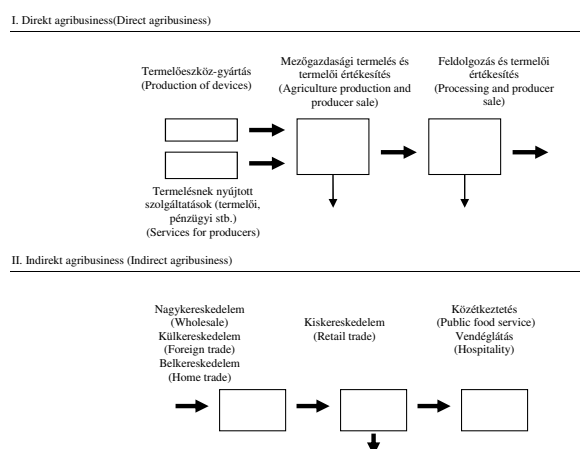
I. Direkt agribusiness(Direct agribusiness)

Termelőeszköz-gyártás (Production of devices)

Mezőgazdasági termelés és termelői értékesítés (Agriculture production and producer sale)

Feldolgozás és termelői értékesítés (Processing and producer sale)

Termelésnek nyújtott szolgáltatások (termelői, pénzügyi stb.) (Services for producers)

II. Indirekt agribusiness (Indirect agribusiness)

Nagykereskedelem (Wholesale) Külkereskedelem (Foreign trade) Belkereskedelem (Home trade)

Kiskereskedelem (Retail trade)

Közétkeztetés (Public food service) Vendéglátás (Hospitality)